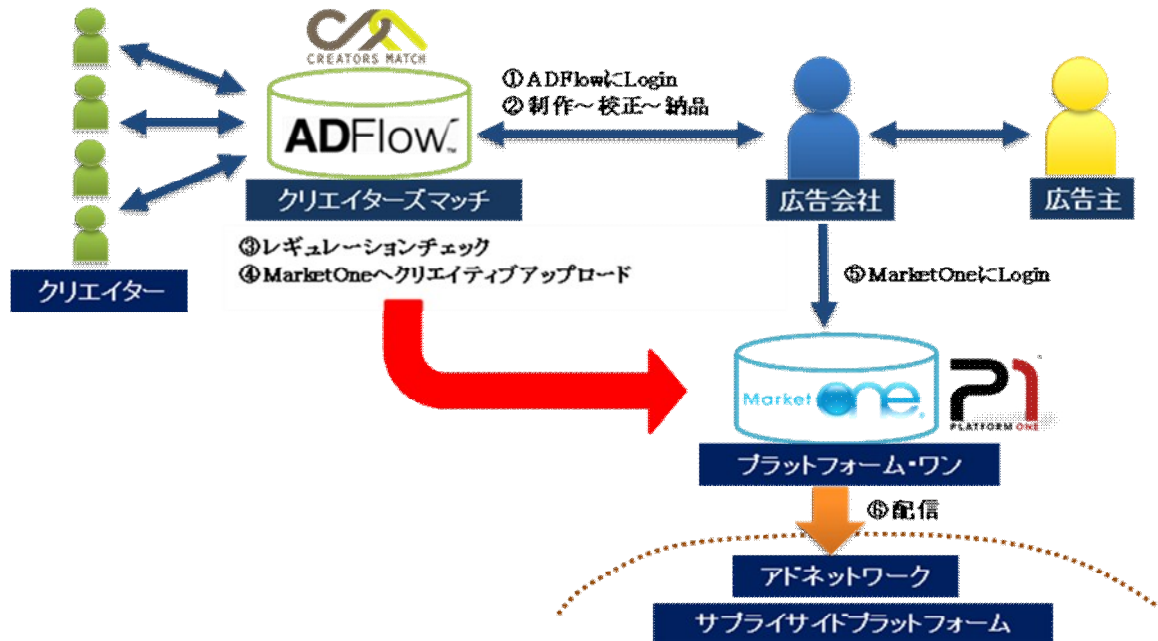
CREATORS MATCH

ADFlow

クリエイターズマッチ

①ADFlowにLogin
② 制作～校正～納品

広告会社

広告主

クリエイター

③レギュレーションチェック
④MarketOneへクリエイティブアップロード

⑤MarketOneにLogin

Market one

P1 PLATFORM ONE

プラットフォーム・ワン

⑥配信

アドネットワーク

サプライサイドプラットフォーム